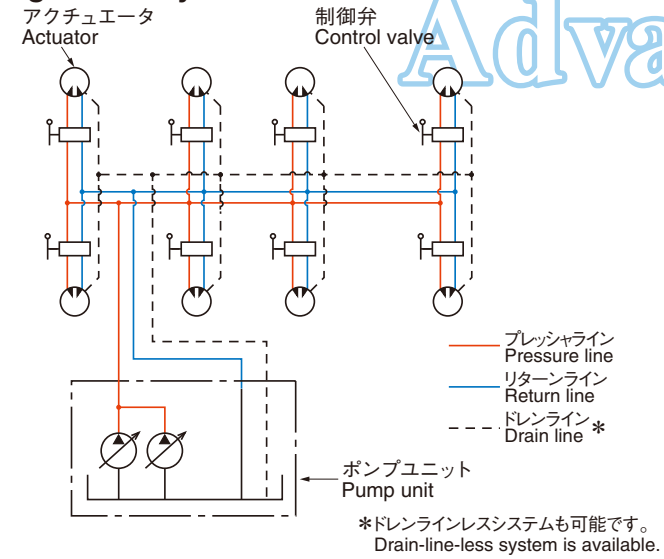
アクチュエータ
Actuator

制御弁
Control valve

Adva

プレッシャライン
Pressure line

リターンライン
Return line

ドレンライン
Drain line ＊

ポンプユニット
Pump unit

＊ドレンラインレスシステムも可能です。
Drain-line-less system is available.